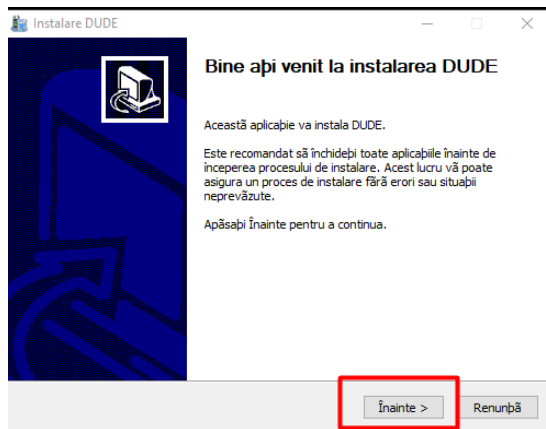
Instalare DUDE

Bine aþi venit la instalarea DUDE

Aceastã aplicaþie va instala DUDE.

Este recomandat sã închideþi toate aplicaþiile înainte de începerea procesului de instalare. Acest lucru vã poate asigura un proces de instalare fãrã erori sau situaþii neprevãzute.

Apãsaþi Înainte pentru a continua.

Înainte >

Renunþã